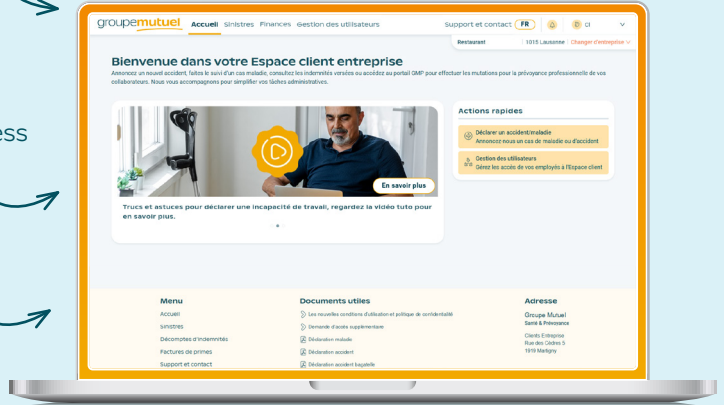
ess

groupemutuel Accueil Sinistres Finances Gestion des utilisateurs Support et contact FR cl

Restaurant 1015 Lausanne Changer d'entreprise

Bienvenue dans votre Espace client entreprise

Annoncez un nouvel accident, faites le suivi d'un cas maladie, consultez les indemnités versées ou accédez au portail GMP pour effectuer les mutations pour la prévoyance professionnelle de vos collaborateurs. Nous vous accompagnons pour simplifier vos tâches administratives.

En savoir plus

Trucs et astuces pour déclarer une incapacité de travail, regardez la vidéo tuto pour en savoir plus.

Actions rapides

Déclarer un accident/maladie
Annoncez-nous un cas de maladie ou d'accident

Gestion des utilisateurs
Gérez les accès de vos employés à l'Espace client

Menu
Accueil
Sinistres
Décomptes d'indemnités
Factures de primes
Support et contact

Documents utiles
Les nouvelles conditions d'utilisation et politique de confidentialité
Demande d'accès supplémentaire
Déclaration maladie
Déclaration accident
Déclaration accident bagatelle

Adresse
Groupe Mutuel
Santé & Prévoyance
Clients Entreprise
Rue des Cèdres 5
1919 Martigny